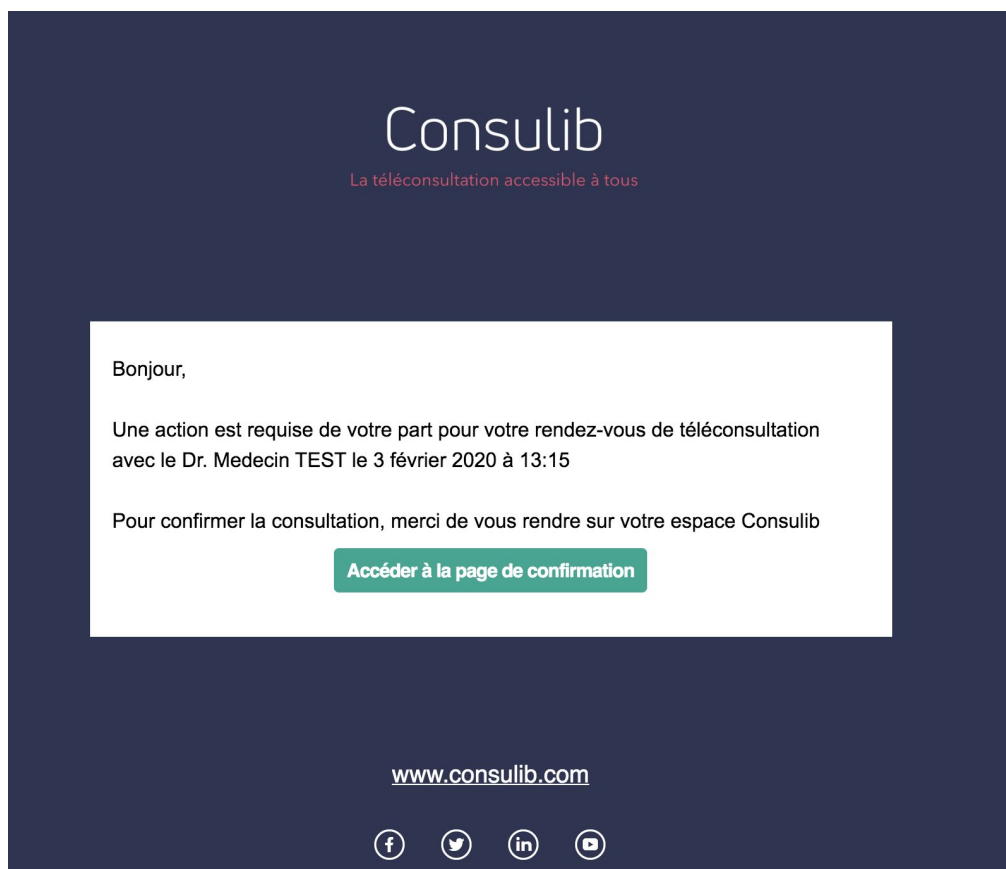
Consulib

La téléconsultation accessible à tous

Bonjour,

Une action est requise de votre part pour votre rendez-vous de téléconsultation avec le Dr. Medecin TEST le 3 février 2020 à 13:15

Pour confirmer la consultation, merci de vous rendre sur votre espace Consulib

Accéder à la page de confirmation

www.consulib.com